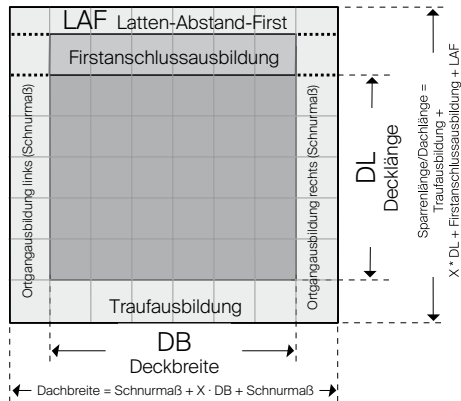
LAF Latten-Abstand-First

Firstanschlussausbildung

Ortgangausbildung links (Schnurmaß)

Ortgangausbildung rechts (Schnurmaß)

DL
Decklänge

Sparrenlänge/Dachlänge = Traufausbildung + X * DL + Firstanschlussausbildung + LAF

Traufausbildung

DB
Deckbreite

Dachbreite = Schnurmaß + X · DB + Schnurmaß